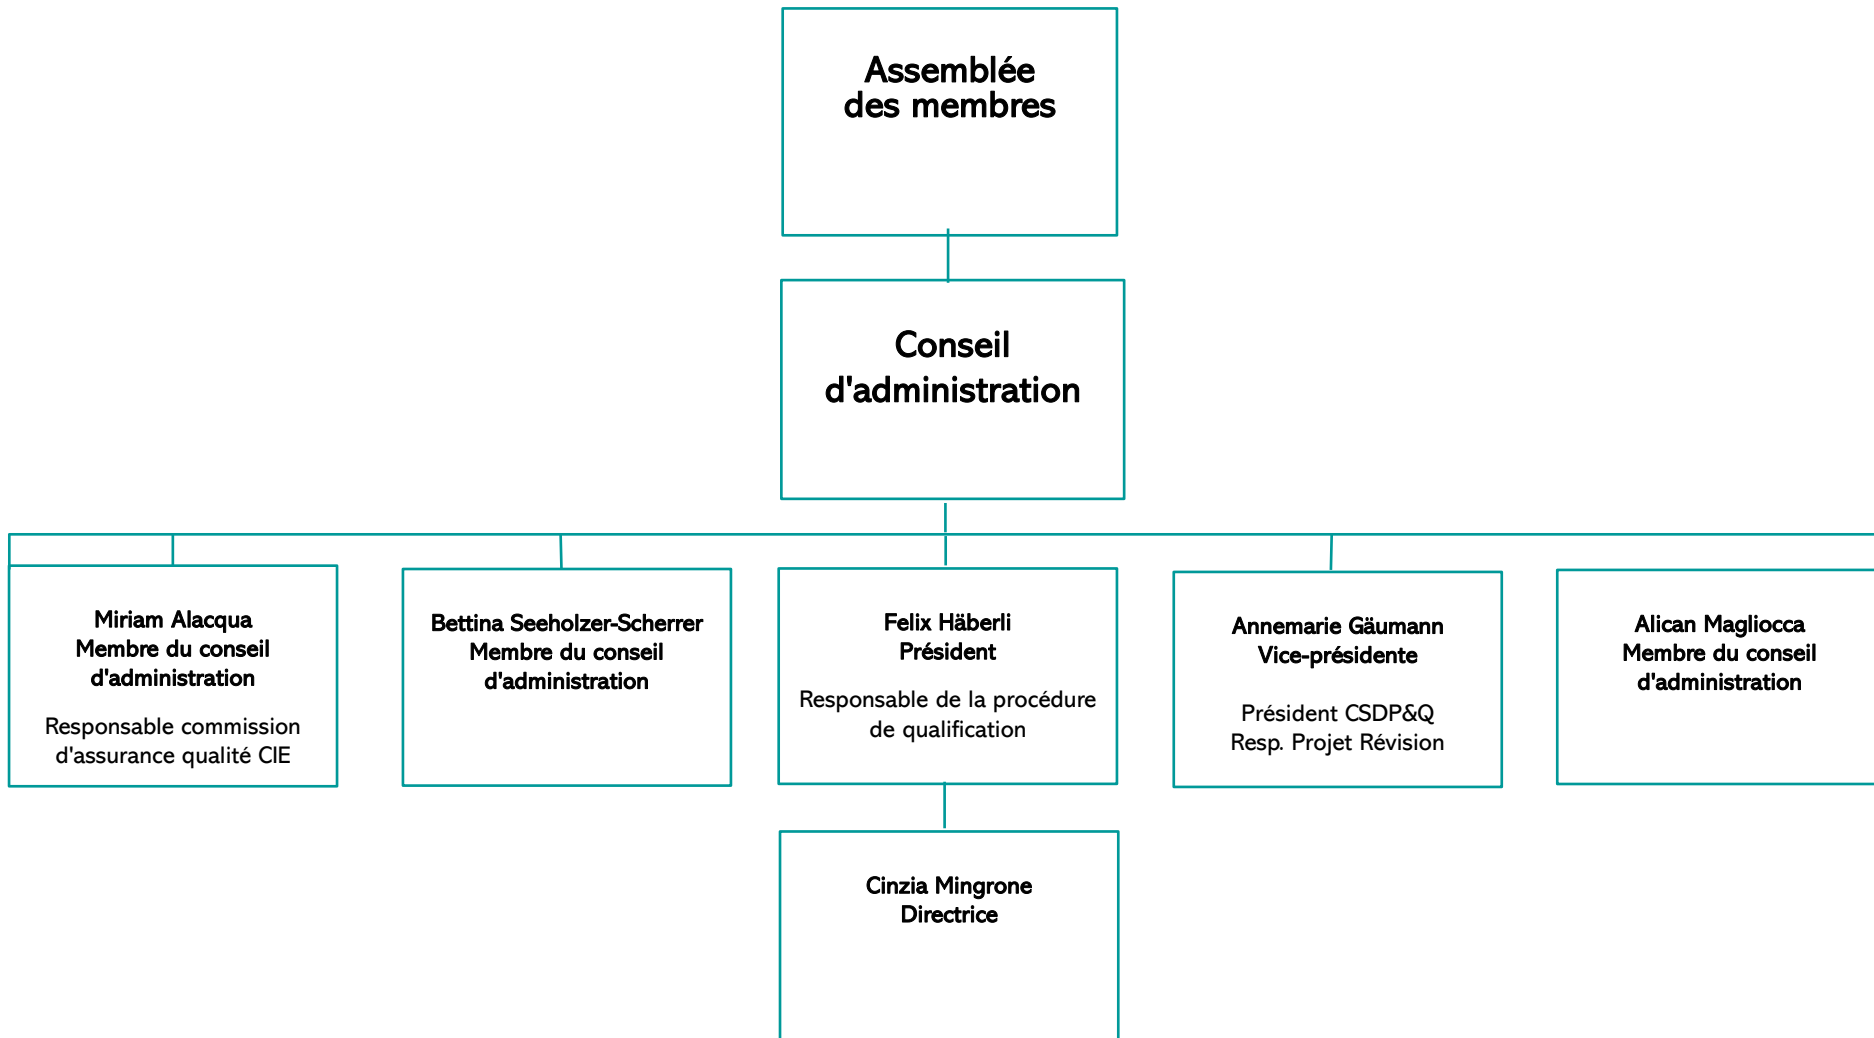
Assemblée des membres

Conseil d'administration

Miriam Alacqua
Membre du conseil d'administration

Responsable commission d'assurance qualité CIE

Bettina Seeholzer-Scherrer
Membre du conseil d'administration

Felix Häberli
Président

Responsable de la procédure de qualification

Annemarie Gäumann
Vice-présidente

Président CSDP&Q
Resp. Projet Révision

Alican Magliocca
Membre du conseil d'administration

Cinzia Mingrone
Directrice